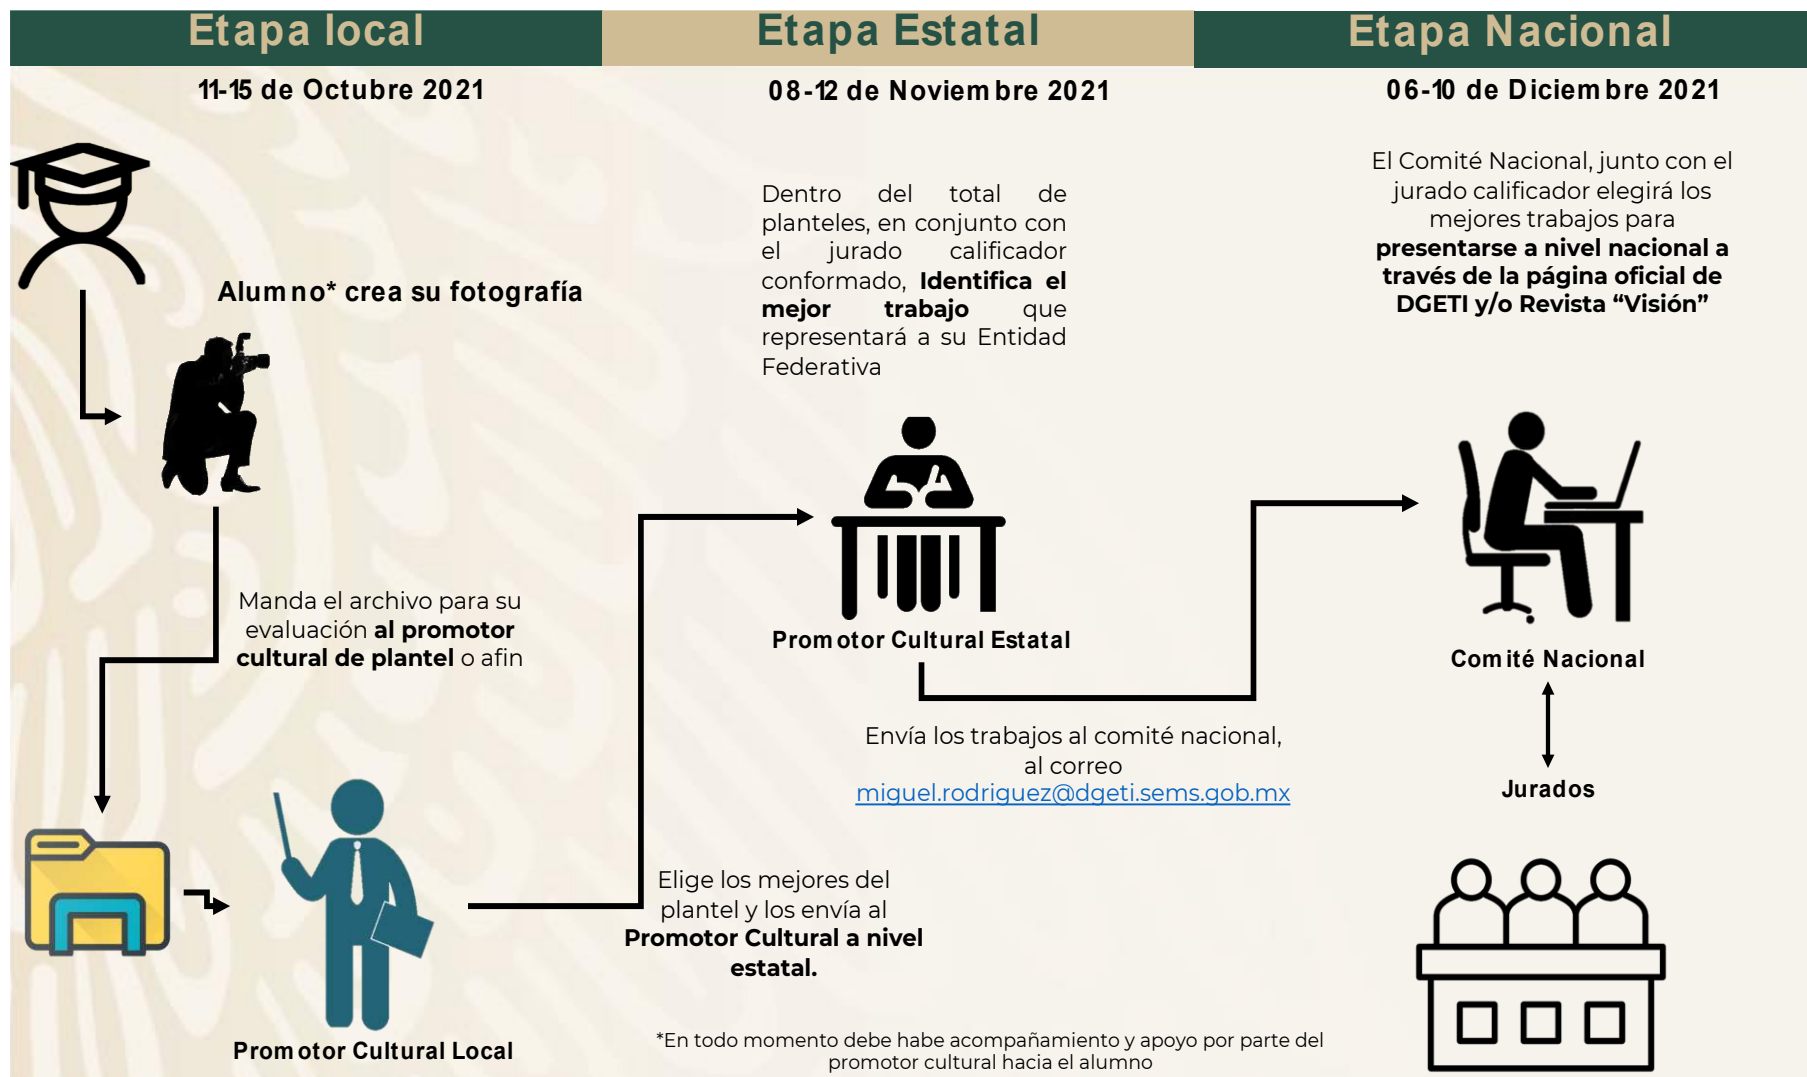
Etapa local

11-15 de Octubre 2021

Etapa Estatal

08-12 de Noviembre 2021

Etapa Nacional

06-10 de Diciembre 2021

Alumno* crea su fotografía

Manda el archivo para su evaluación **al promotor cultural de plantel** o afin

Promotor Cultural Local

Elige los mejores del plantel y los envía al **Promotor Cultural a nivel estatal.**

Dentro del total de planteles, en conjunto con el jurado calificador conformado, **Identifica el mejor trabajo** que representará a su Entidad Federativa

Promotor Cultural Estatal

Envía los trabajos al comité nacional, al correo miguel.rodriguez@dgeti.sems.gob.mx

El Comité Nacional, junto con el jurado calificador elegirá los mejores trabajos para **presentarse a nivel nacional a través de la página oficial de DGETI y/o Revista "Visión"**

Comité Nacional

Jurados

*En todo momento debe habe acompañamiento y apoyo por parte del promotor cultural hacia el alumno